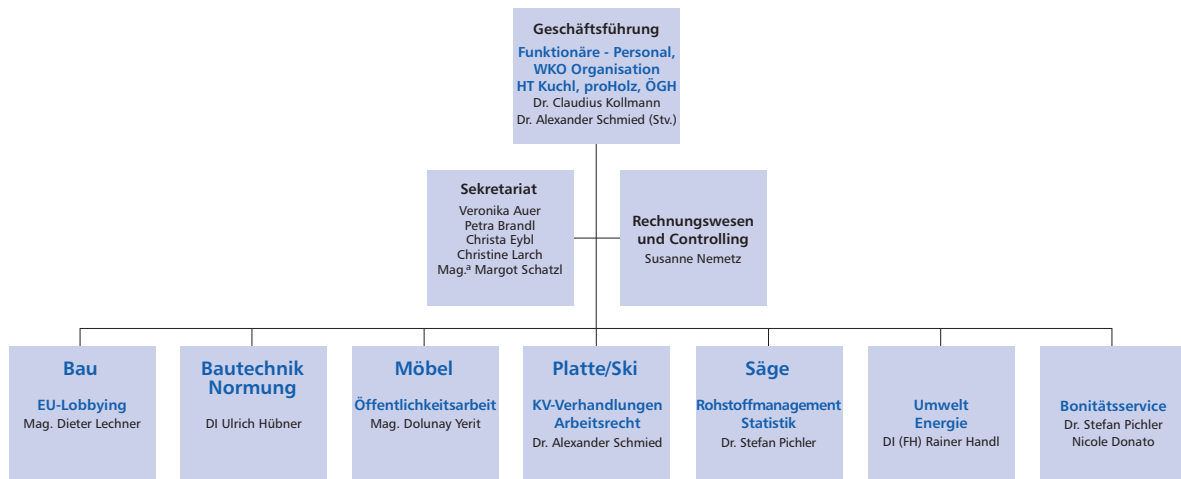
Geschäftsführung
Funktionäre - Personal,
WKO Organisation
HT Kuchl, proHolz, ÖGH
Dr. Claudius Kollmann
Dr. Alexander Schmied (Stv.)

Sekretariat
Veronika Auer
Petra Brandl
Christa Eybl
Christine Larch
Mag.ª Margot Schatzl

Rechnungswesen und Controlling
Susanne Nemetz

Bau
EU-Lobbying
Mag. Dieter Lechner

Bautechnik Normung
DI Ulrich Hübner

Möbel
Öffentlichkeitsarbeit
Mag. Dolunay Yerit

Platte/Ski
KV-Verhandlungen
Arbeitsrecht
Dr. Alexander Schmied

Säge
Rohstoffmanagement
Statistik
Dr. Stefan Pichler

Umwelt
Energie
DI (FH) Rainer Handl

Bonitätsservice
Dr. Stefan Pichler
Nicole Donato